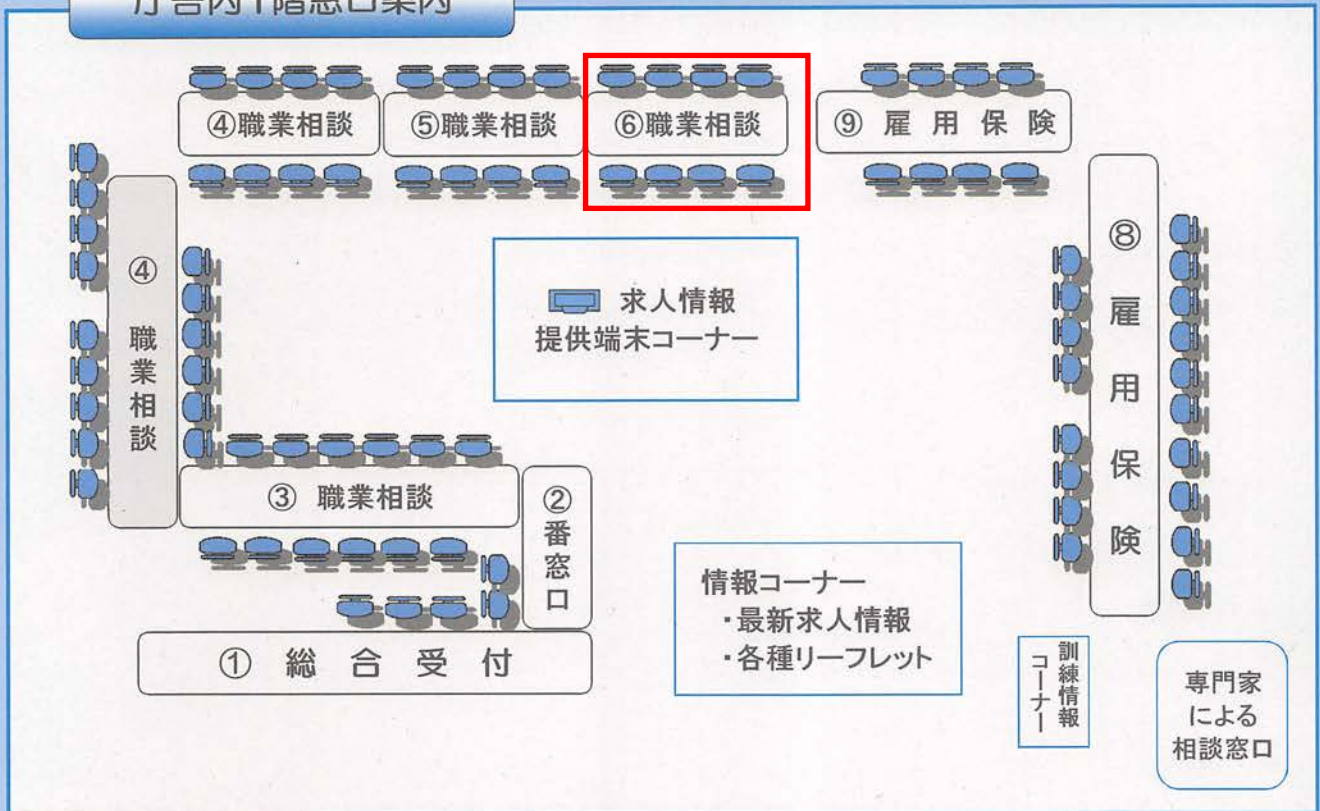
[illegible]

④職業相談

⑤職業相談

⑥職業相談

⑨ 雇 用 保 険

④
職業相談

求人情報
提供端末コーナー

⑧
雇用保険

③ 職業相談

②番窓口

① 総 合 受 付

情報コーナー
・最新求人情報
・各種リーフレット

訓練情報コーナー

専門家による相談窓口